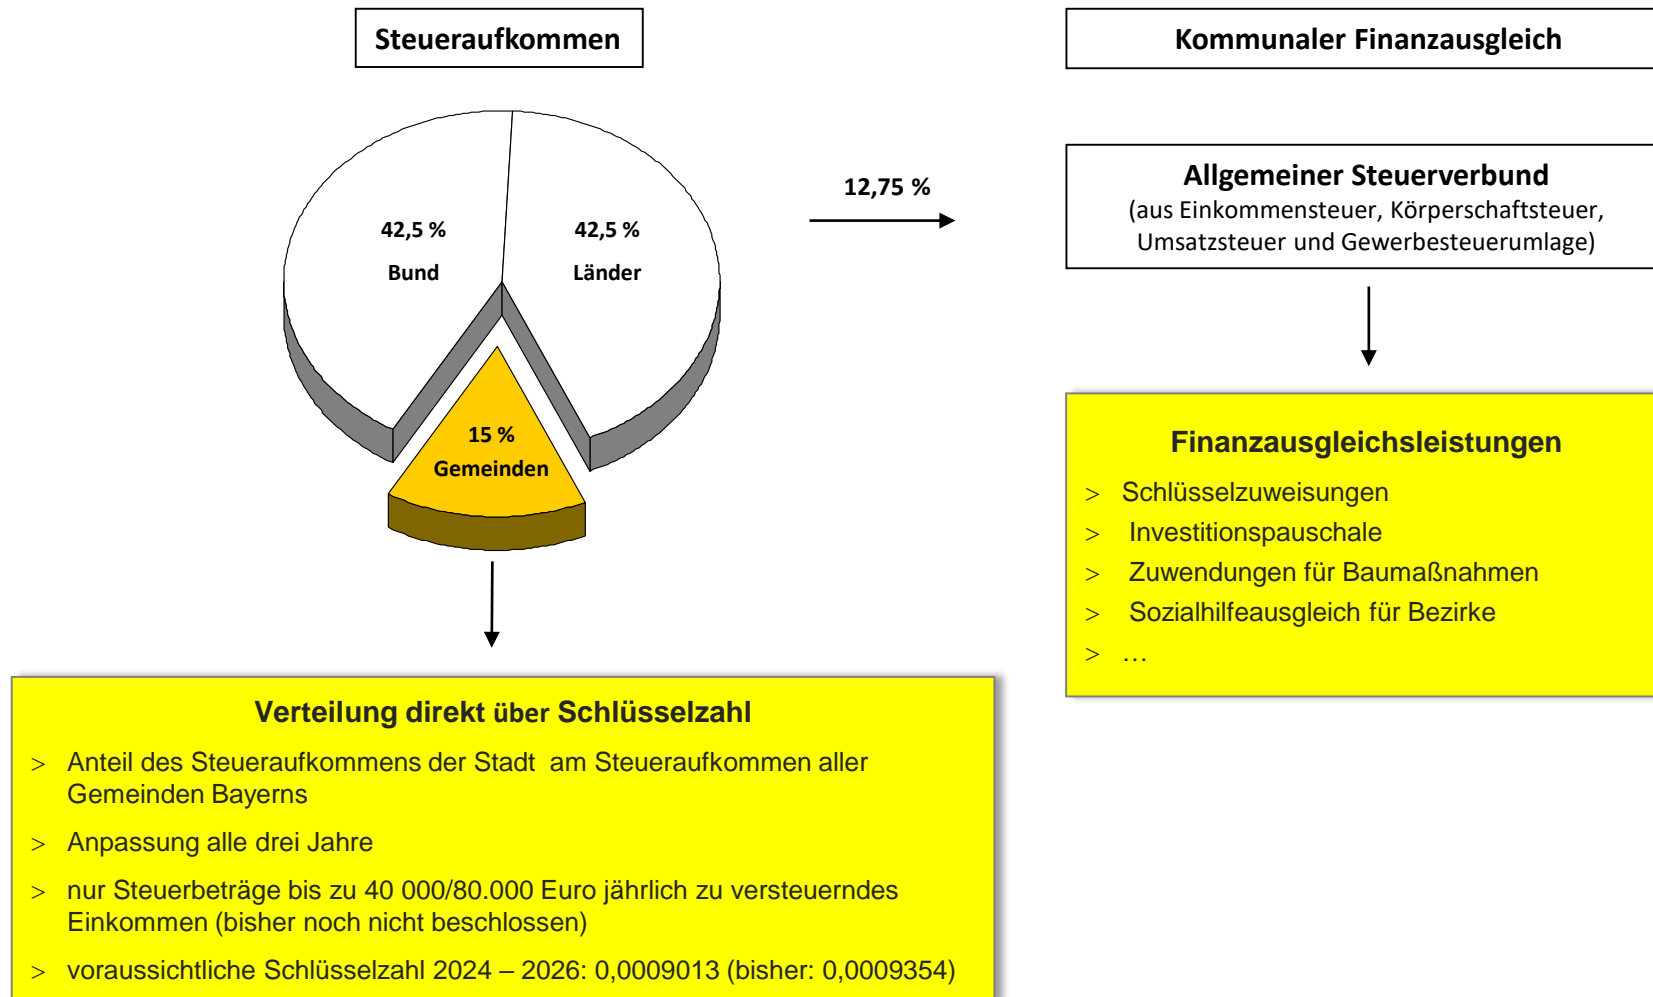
Steueraufkommen

42,5 %
Bund

42,5 %
Länder

15 %
Gemeinden

12,75 %

Kommunaler Finanzausgleich

Allgemeiner Steuerverbund
(aus Einkommensteuer, Körperschaftsteuer, Umsatzsteuer und Gewerbesteuerumlage)

Finanzausgleichsleistungen
> Schlüsselzuweisungen
> Investitionspauschale
> Zuwendungen für Baumaßnahmen
> Sozialhilfeausgleich für Bezirke
> …

Verteilung direkt über Schlüsselzahl
> Anteil des Steueraufkommens der Stadt am Steueraufkommen aller Gemeinden Bayerns
> Anpassung alle drei Jahre
> nur Steuerbeträge bis zu 40 000/80.000 Euro jährlich zu versteuerndes Einkommen (bisher noch nicht beschlossen)
> voraussichtliche Schlüsselzahl 2024 – 2026: 0,0009013 (bisher: 0,0009354)